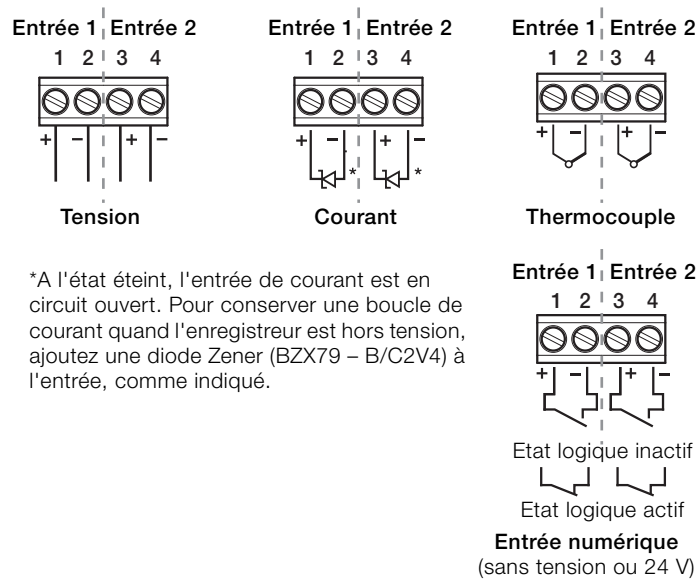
Entrée 1 Entrée 2
1 2 3 4
+ – + –
Tension

Entrée 1 Entrée 2
1 2 3 4
+ – + –
* *
Courant

Entrée 1 Entrée 2
1 2 3 4
+ – + –
Thermocouple

*A l'état éteint, l'entrée de courant est en circuit ouvert. Pour conserver une boucle de courant quand l'enregistreur est hors tension, ajoutez une diode Zener (BZX79 – B/C2V4) à l'entrée, comme indiqué.

Entrée 1 Entrée 2
1 2 3 4
+ – + –
Etat logique inactif
Etat logique actif
Entrée numérique
(sans tension ou 24 V)